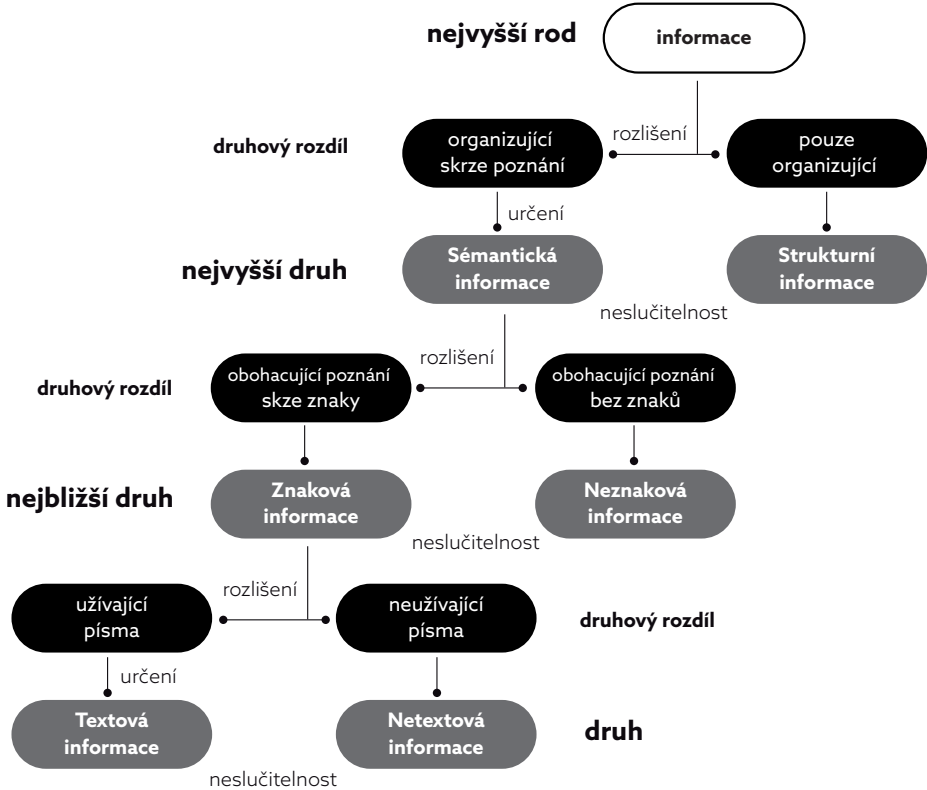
nejvyšší rod

informace

rozlišení

druhový rozdíl

organizující skrze poznání

pouze organizující

určení

nejvyšší druh

Sémantická informace

Strukturní informace

neslučitelnost

rozlišení

druhový rozdíl

obohacující poznání skze znaky

obohacující poznání bez znaků

nejbližší druh

Znaková informace

Neznaková informace

neslučitelnost

rozlišení

užívající písma

neužívající písma

druhový rozdíl

určení

Textová informace

Netextová informace

druh

neslučitelnost